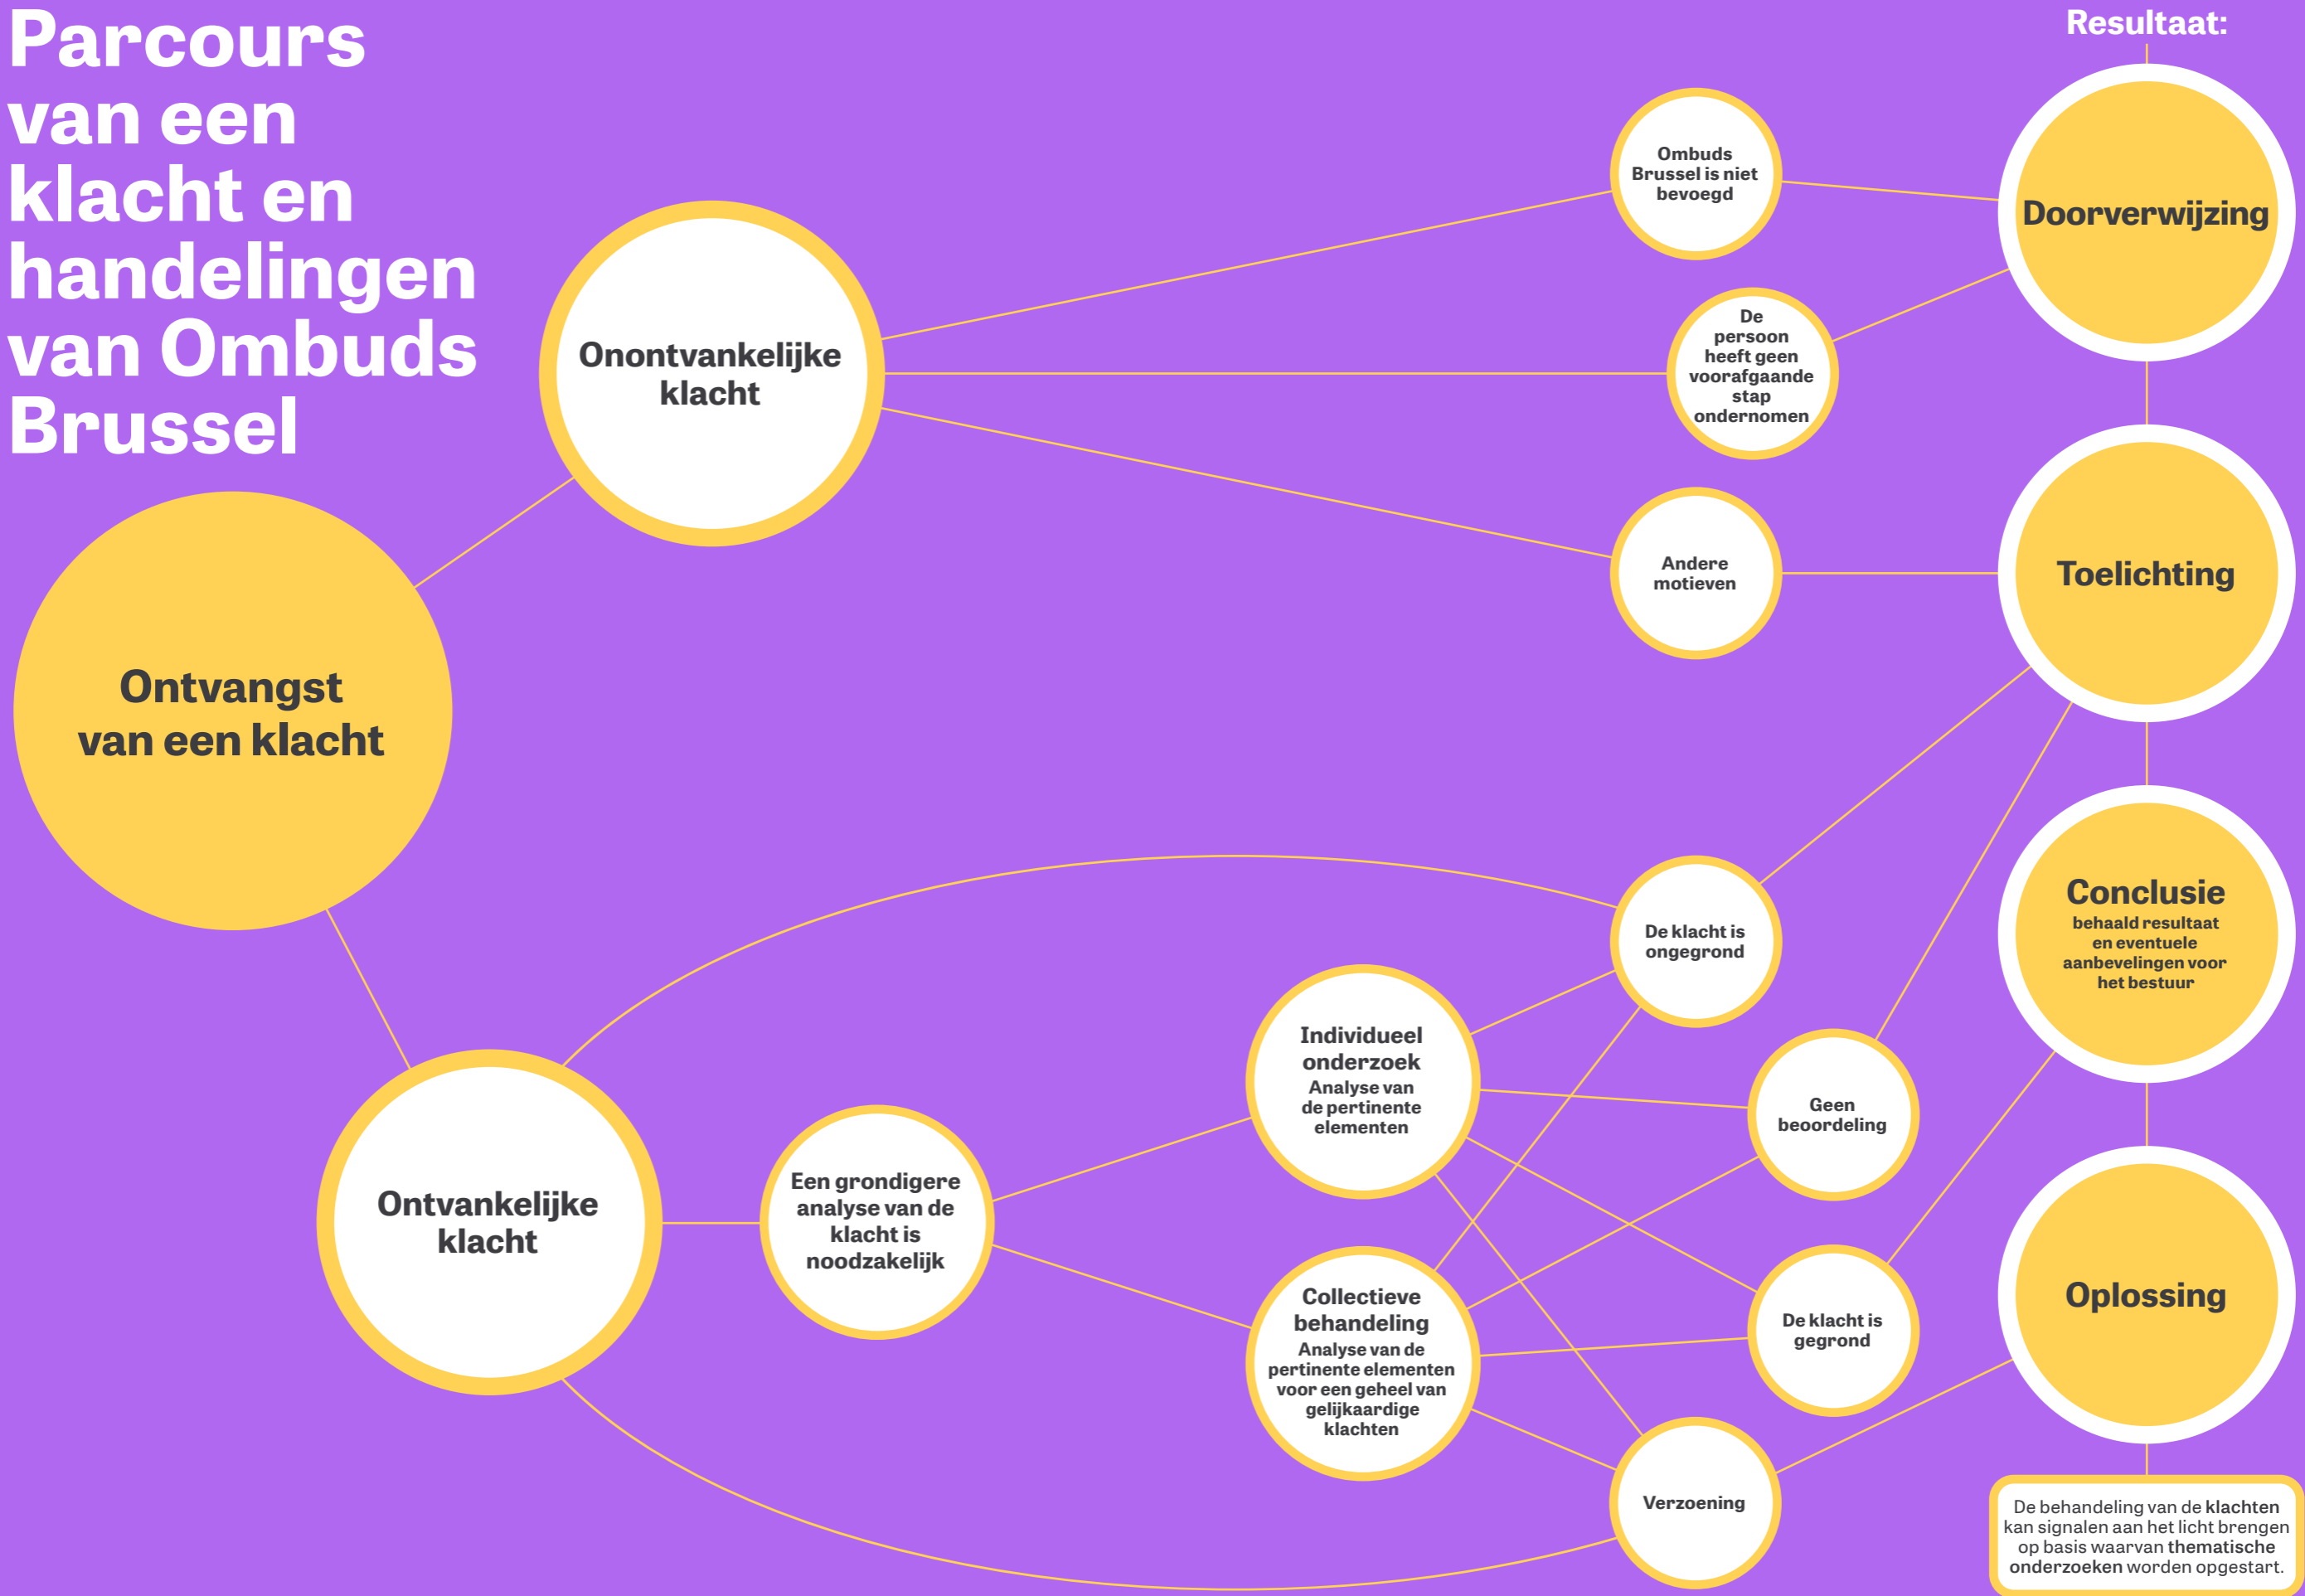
Parcours van een klacht en handelingen van Ombuds Brussel

Resultaat:

Ontvangst van een klacht

Onontvankelijke klacht

Ombuds Brussel is niet bevoegd

De persoon heeft geen voorafgaande stap ondernomen

Andere motieven

Doorverwijzing

Toelichting

Ontvankelijke klacht

Een grondigere analyse van de klacht is noodzakelijk

Individueel onderzoek
Analyse van de pertinente elementen

Collectieve behandeling
Analyse van de pertinente elementen voor een geheel van gelijkaardige klachten

De klacht is ongegrond

Geen beoordeling

De klacht is gegrond

Verzoening

Conclusie
behaald resultaat en eventuele aanbevelingen voor het bestuur

Oplossing

De behandeling van de klachten kan signalen aan het licht brengen op basis waarvan thematische onderzoeken worden opgestart.